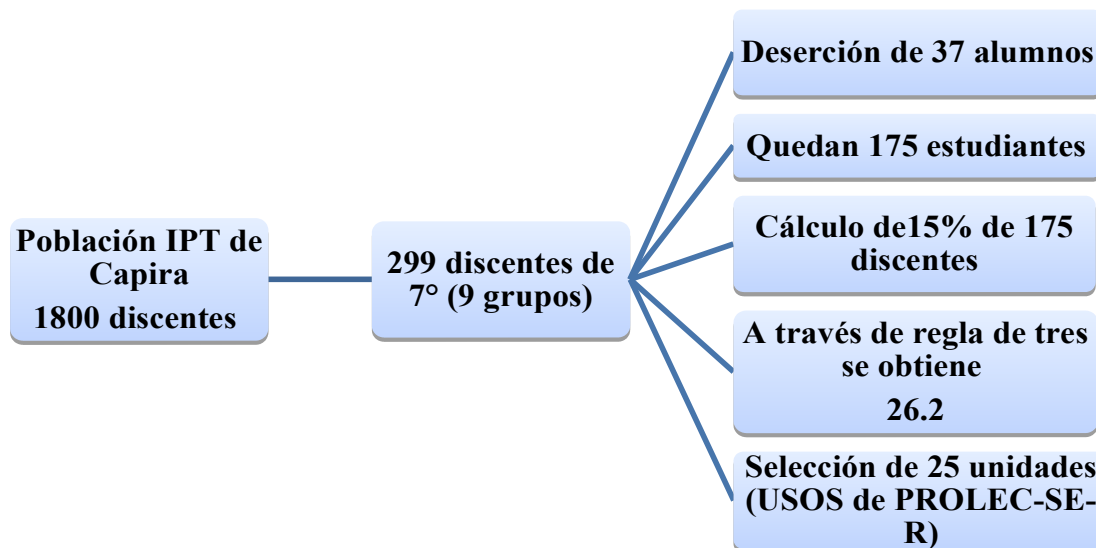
Población IPT de Capira
1800 discentes

299 discentes de 7° (9 grupos)

Deserción de 37 alumnos

Quedan 175 estudiantes

Cálculo de15% de 175 discentes

A través de regla de tres se obtiene
26.2

Selección de 25 unidades (USOS de PROLEC-SE-R)